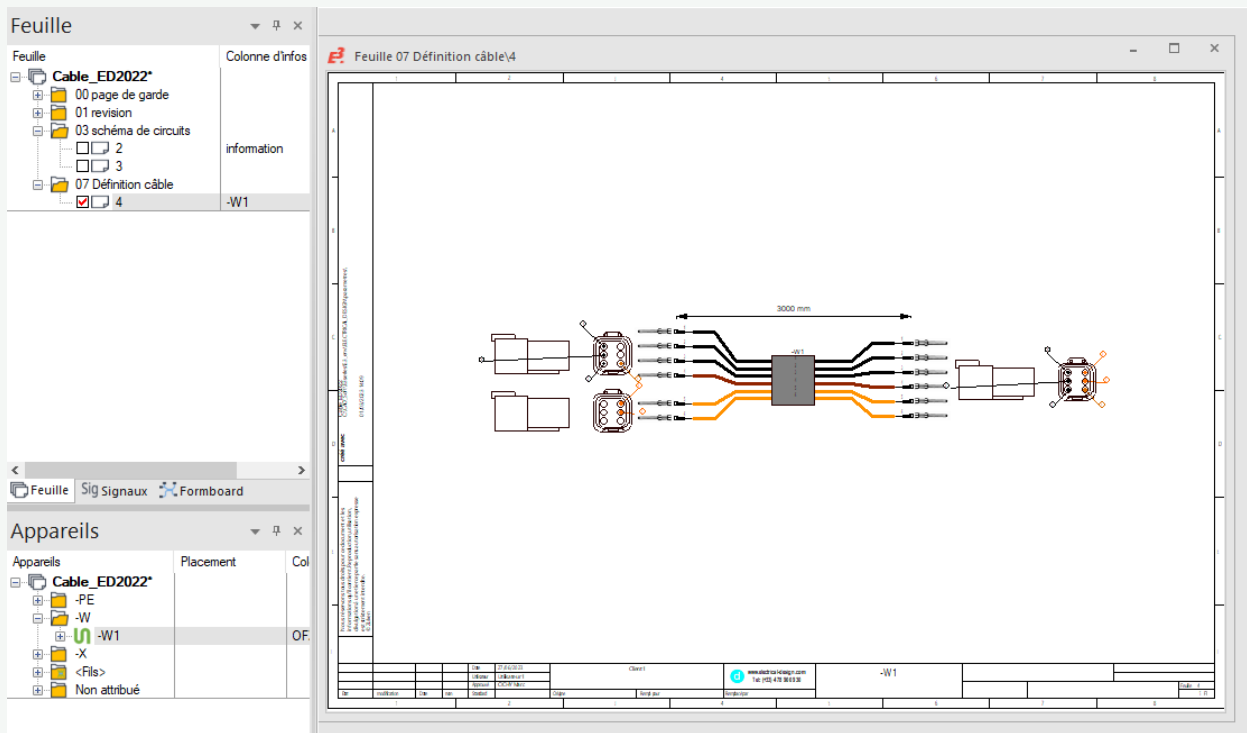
Feuille

| Feuille | Colonne d'infos |
|---|---|
| Cable_ED2022* | |
| 00 page de garde | |
| 01 revision | |
| 03 schéma de circuits | |
| 2 | information |
| 3 | |
| 07 Définition câble | |
| 4 | -W1 |

Feuille Sig Signaux Formboard

Appareils

| Appareils | Placement | Col |
|---|---|---|
| Cable_ED2022* | | |
| -PE | | |
| -W | | |
| -W1 | | OF. |
| -X | | |
| <Fils> | | |
| Non attribué | | |

Feuille 07 Définition câble\4

1 2 3 4 5 6 7 8

A B C D E

3000 mm

-W1

Client

www.electricaldesign.com
Tel: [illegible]

-W1

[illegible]